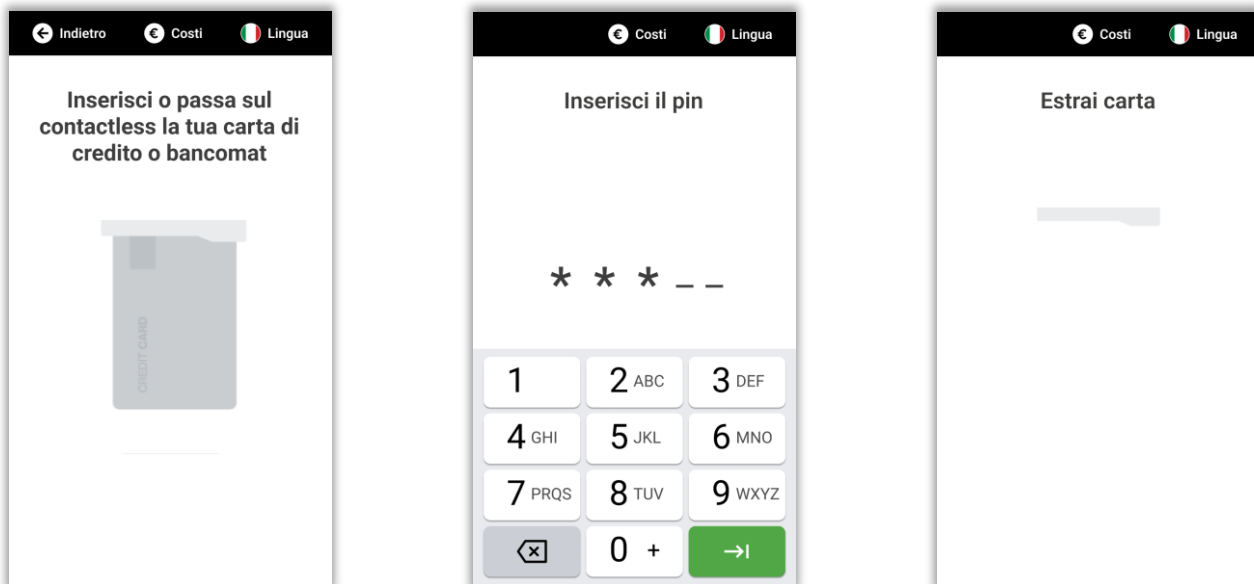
Indietro Costi Lingua

Inserisci o passa sul contactless la tua carta di credito o bancomat

CREDIT CARD

Costi Lingua

Inserisci il pin

* * * _ _

| 1 | 2 ABC | 3 DEF |
|---|---|---|
| 4 GHI | 5 JKL | 6 MNO |
| 7 PRQS | 8 TUV | 9 WXYZ |
| ⌫ | 0 + | →I |

Costi Lingua

Estrai carta